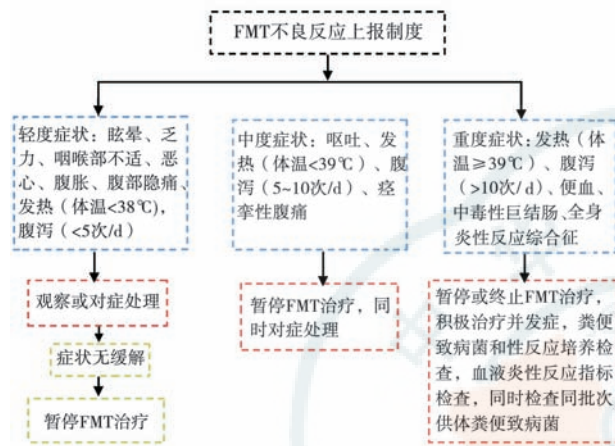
FMT不良反应上报制度

轻度症状：眩晕、乏力、咽喉部不适、恶心、腹胀、腹部隐痛、发热（体温<38℃），腹泻（<5次/d）

观察或对症处理

症状无缓解

暂停FMT治疗

中度症状：呕吐、发热（体温<39℃）、腹泻（5~10次/d）、痉挛性腹痛

暂停FMT治疗，同时对症处理

重度症状：发热（体温≥39℃）、腹泻（>10次/d）、便血、中毒性巨结肠、全身炎性反应综合征

暂停或终止FMT治疗，积极治疗并发症，粪便致病菌和性反应培养检查，血液炎性反应指标检查，同时检查同批次供体粪便致病菌